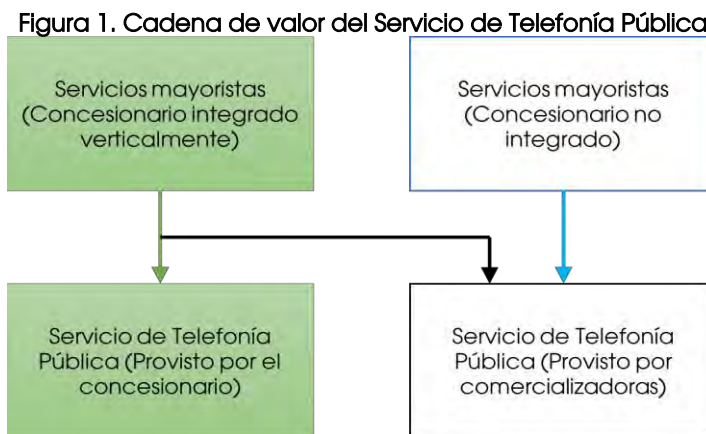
Figura 1. Cadena de valor del Servicio de Telefonía Pública

Servicios mayoristas (Concesionario integrado verticalmente)

Servicios mayoristas (Concesionario no integrado)

Servicio de Telefonía Pública (Provisto por el concesionario)

Servicio de Telefonía Pública (Provisto por comercializadoras)